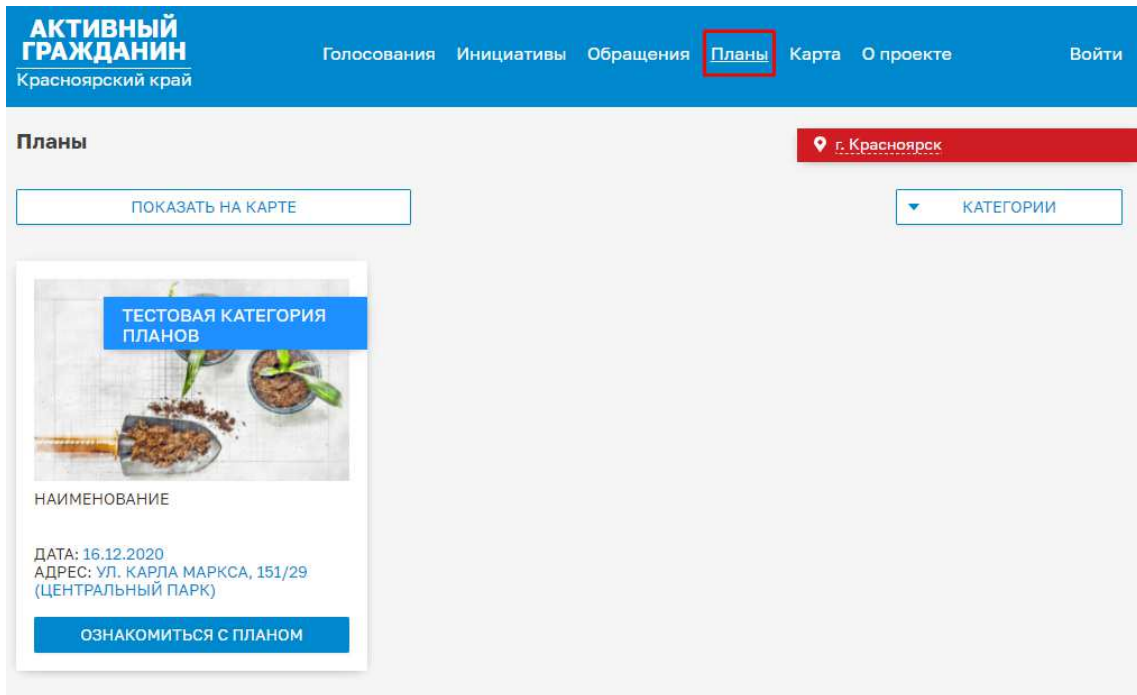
АКТИВНЫЙ ГРАЖДАНИН
Красноярский край

Голосования Инициативы Обращения Планы Карта О проекте Войти

Планы

г. Красноярск

ПОКАЗАТЬ НА КАРТЕ

КАТЕГОРИИ

ТЕСТОВАЯ КАТЕГОРИЯ ПЛАНОВ

НАИМЕНОВАНИЕ

ДАТА: 16.12.2020
АДРЕС: УЛ. КАРЛА МАРКСА, 151/29 (ЦЕНТРАЛЬНЫЙ ПАРК)

ОЗНАКОМИТЬСЯ С ПЛАНОМ